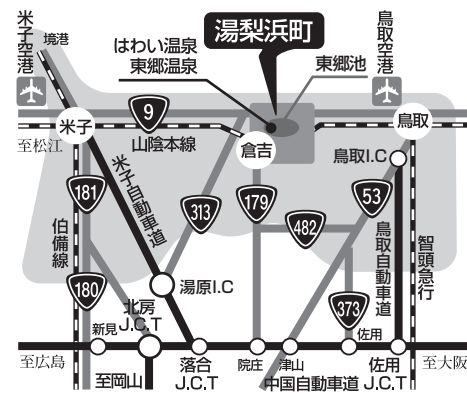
湯梨浜町

米子空港

境港

はわい温泉
東郷温泉

東郷池

鳥取空港

米子

9

山陰本線

倉吉

鳥取

至松江

米子自動車道

鳥取I.C

181

313

179

53

482

伯備線

鳥取自動車道

智頭急行

180

湯原I.C

373

北房J.C.T

新見

佐用

至広島

落合J.C.T

院庄

津山

佐用J.C.T

至大阪

至岡山

中国自動車道